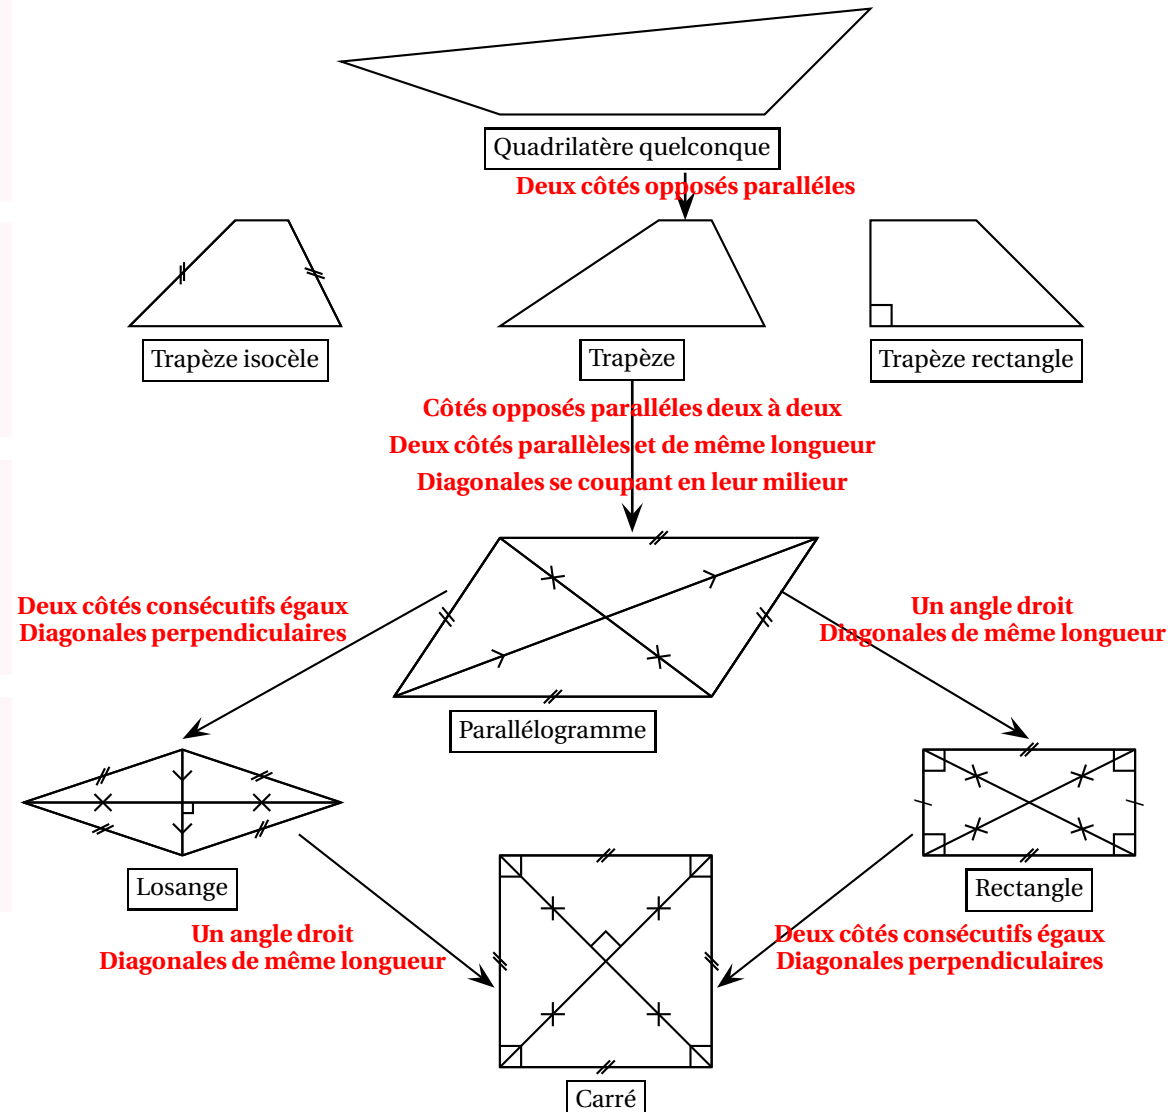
Quadrilatère quelconque

Deux côtés opposés paralléles

Trapèze isocèle

Trapèze

Trapèze rectangle

Côtés opposés paralléles deux à deux
Deux côtés parallèles et de même longueur
Diagonales se coupant en leur milieur

Deux côtés consécutifs égaux
Diagonales perpendiculaires

Un angle droit
Diagonales de même longueur

Parallélogramme

Losange

Rectangle

Un angle droit
Diagonales de même longueur

Deux côtés consécutifs égaux
Diagonales perpendiculaires

Carré